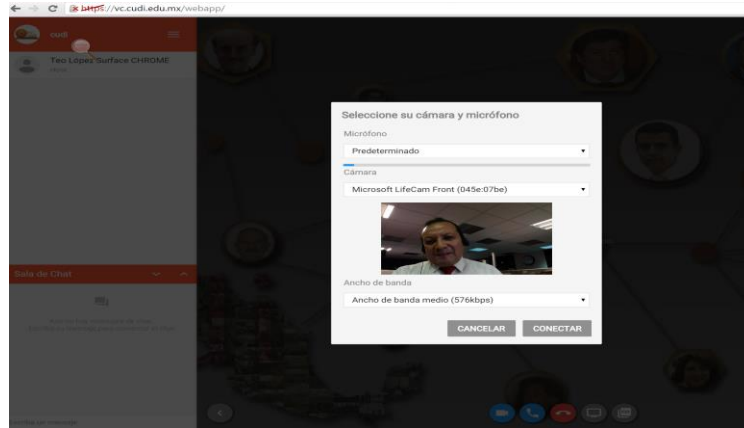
https://vc.cudi.edu.mx/webapp/

cudi

Teo López Surface CHROME

Sala de Chat

Seleccione su cámara y micrófono

Micrófono

Predeterminado

Cámara

Microsoft LifeCam Front (045e:07be)

Ancho de banda

Ancho de banda medio (576kbps)

CANCELAR

CONECTAR